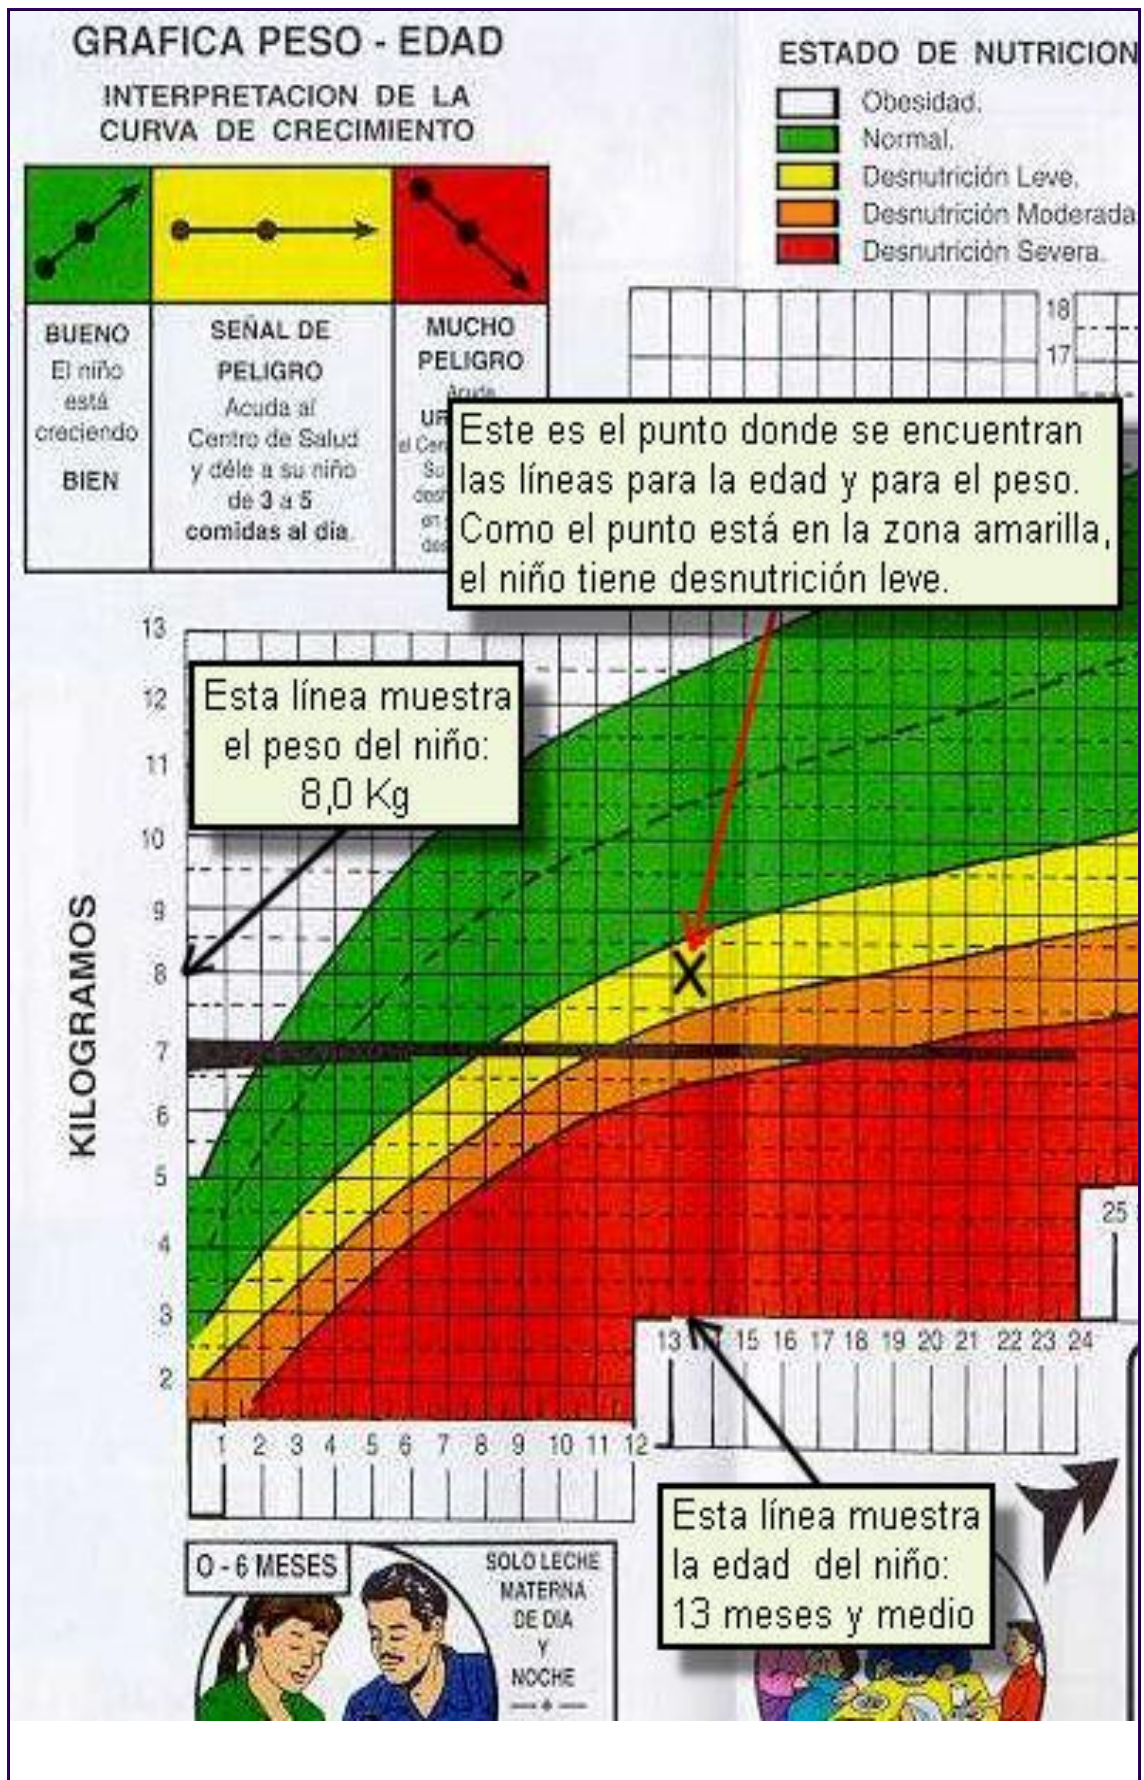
GRAFICA PESO - EDAD

INTERPRETACION DE LA CURVA DE CRECIMIENTO

| BUENO El niño está creciendo BIEN | SEÑAL DE PELIGRO Acuda al Centro de Salud y déle a su niño de 3 a 5 comidas al dia. | MUCHO PELIGRO Acuda UR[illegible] el Cen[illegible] Su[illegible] desn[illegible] en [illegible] des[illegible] |
|---|---|---|

ESTADO DE NUTRICION

Obesidad.
Normal.
Desnutrición Leve.
Desnutrición Moderada
Desnutrición Severa.

18
17

Este es el punto donde se encuentran las líneas para la edad y para el peso. Como el punto está en la zona amarilla, el niño tiene desnutrición leve.

Esta línea muestra el peso del niño: 8,0 Kg

KILOGRAMOS

13
12
11
10
9
8
7
6
5
4
3
2

X

25

13 14 15 16 17 18 19 20 21 22 23 24

1 2 3 4 5 6 7 8 9 10 11 12

Esta línea muestra la edad del niño: 13 meses y medio

0 - 6 MESES

SOLO LECHE MATERNA DE DIA Y NOCHE